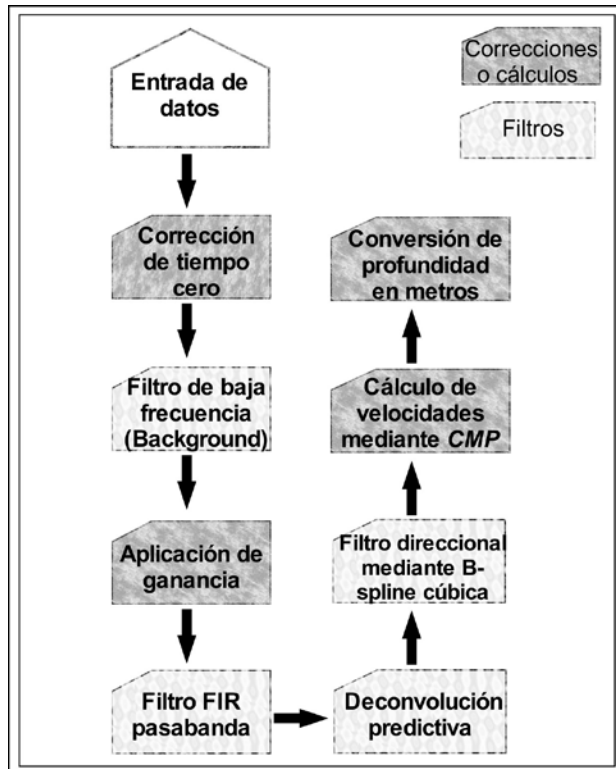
Correcciones o cálculos

Filtros

Entrada de datos

Corrección de tiempo cero

Filtro de baja frecuencia (Background)

Aplicación de ganancia

Filtro FIR pasabanda

Deconvolución predictiva

Filtro direccional mediante B-spline cúbica

Cálculo de velocidades mediante *CMP*

Conversión de profundidad en metros